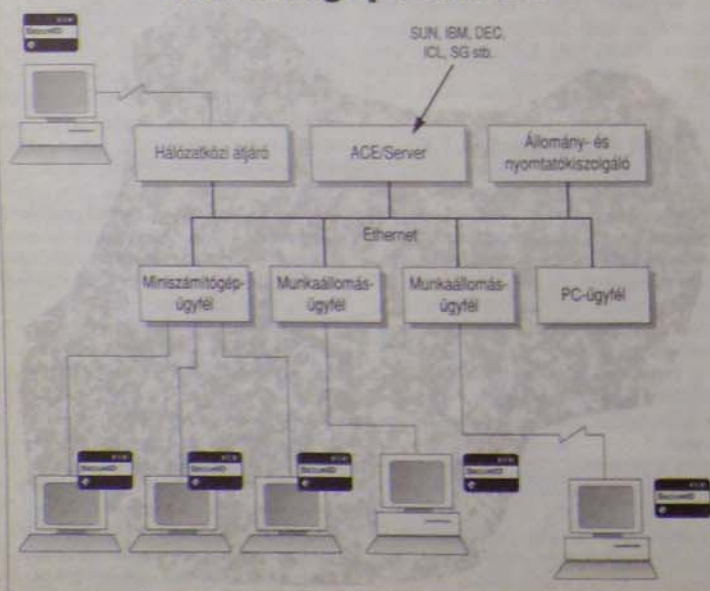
SecurID

SUN, IBM, DEC, ICL, SG stb.

Hálózatközi átjáró

ACE/Server

Állomány- és nyomtatókiszolgáló

Ethernet

Miniszámítógép-ügyfél

Munkaállomás-ügyfél

Munkaállomás-ügyfél

PC-ügyfél

SecurID

SecurID

SecurID

SecurID

SecurID